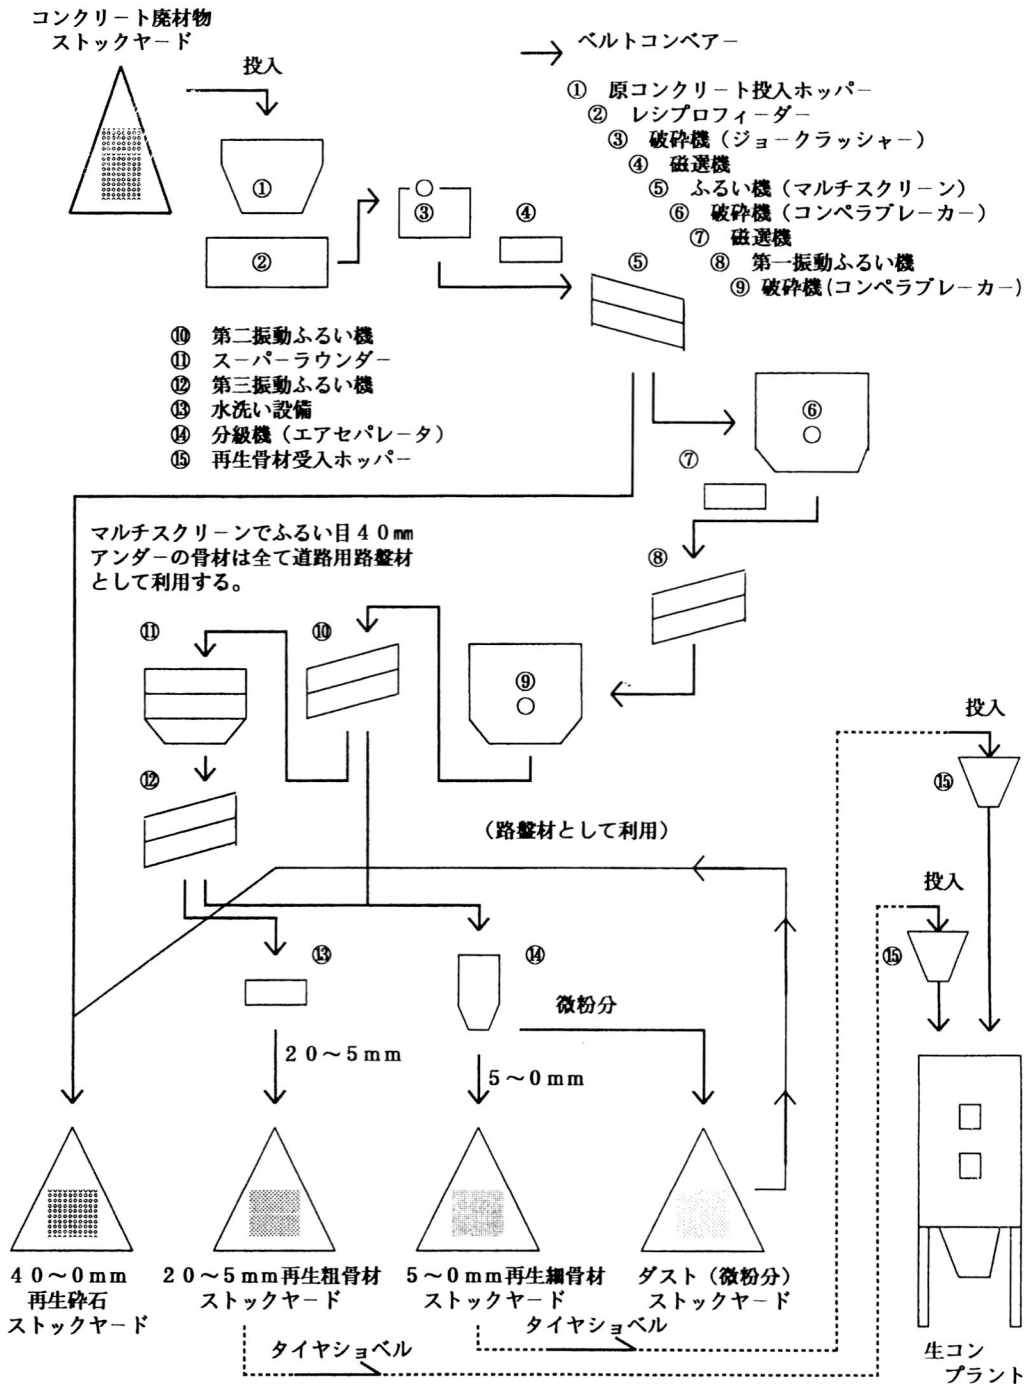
コンクリート廃材物
ストックヤード

投入

→ ベルトコンベアー

① 原コンクリート投入ホッパー
② レシプロフィーダー
③ 破砕機（ジョークラッシャー）
④ 磁選機
⑤ ふるい機（マルチスクリーン）
⑥ 破砕機（コンペラブレーカー）
⑦ 磁選機
⑧ 第一振動ふるい機
⑨ 破砕機（コンペラブレーカー）

①

②

③

④

⑤

⑩ 第二振動ふるい機
⑪ スーパーラウンダー
⑫ 第三振動ふるい機
⑬ 水洗い設備
⑭ 分級機（エアセパレータ）
⑮ 再生骨材受入ホッパー

⑥

⑦

マルチスクリーンでふるい目４０㎜アンダーの骨材は全て道路用路盤材として利用する。

⑧

⑪

⑩

⑨

投入

⑮

⑫

（路盤材として利用）

投入

⑬

⑭

⑮

微粉分

２０～５ｍｍ

５～０ｍｍ

４０～０ｍｍ
再生砕石
ストックヤード

２０～５ｍｍ再生粗骨材
ストックヤード

５～０ｍｍ再生細骨材
ストックヤード

ダスト（微粉分）
ストックヤード

タイヤショベル

タイヤショベル

生コン
プラント